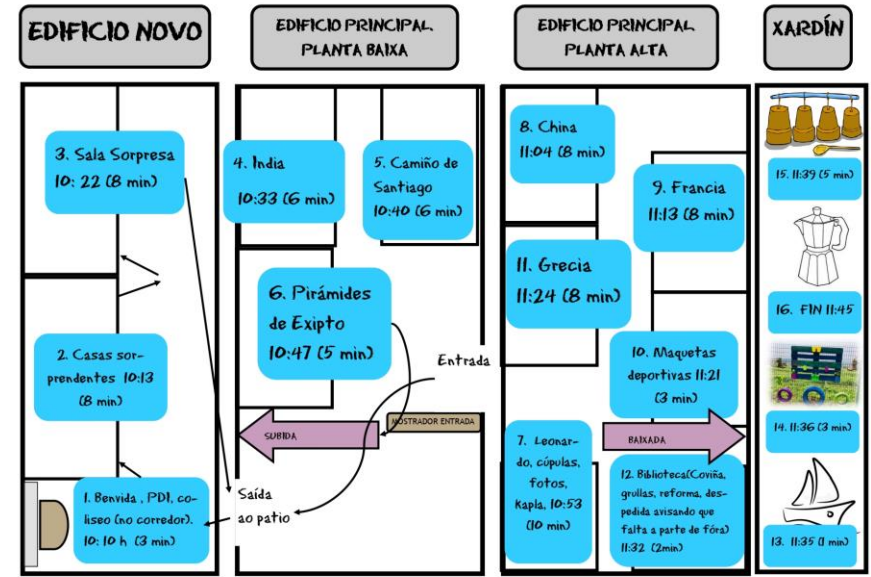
EDIFICIO NOVO

EDIFICIO PRINCIPAL PLANTA BAIXA

EDIFICIO PRINCIPAL PLANTA ALTA

XARDÍN

3. Sala Sorpresa 10: 22 (8 min)

2. Casas sorprendentes 10:13 (8 min)

1. Benvida , PDI, coliseo (no corredor). 10: 10 h (3 min)

Saída ao patio

4. India 10:33 (6 min)

5. Camiño de Santiago 10:40 (6 min)

6. Pirámides de Exipto 10:47 (5 min)

Entrada

SUBIDA

MOSTRADOR ENTRADA

8. China 11:04 (8 min)

9. Francia 11:13 (8 min)

11. Grecia 11:24 (8 min)

10. Maquetas deportivas 11:21 (3 min)

7. Leonardo, cúpulas, fotos, Kapla. 10:53 (10 min)

BAIXADA

12. Biblioteca(Coviña, grullas, reforma, despedida avisando que falta a parte de fóra) 11:32 (2min)

15. 11:39 (5 min)

16. FIN 11:45

14. 11:36 (3 min)

13. 11:35 (1 min)